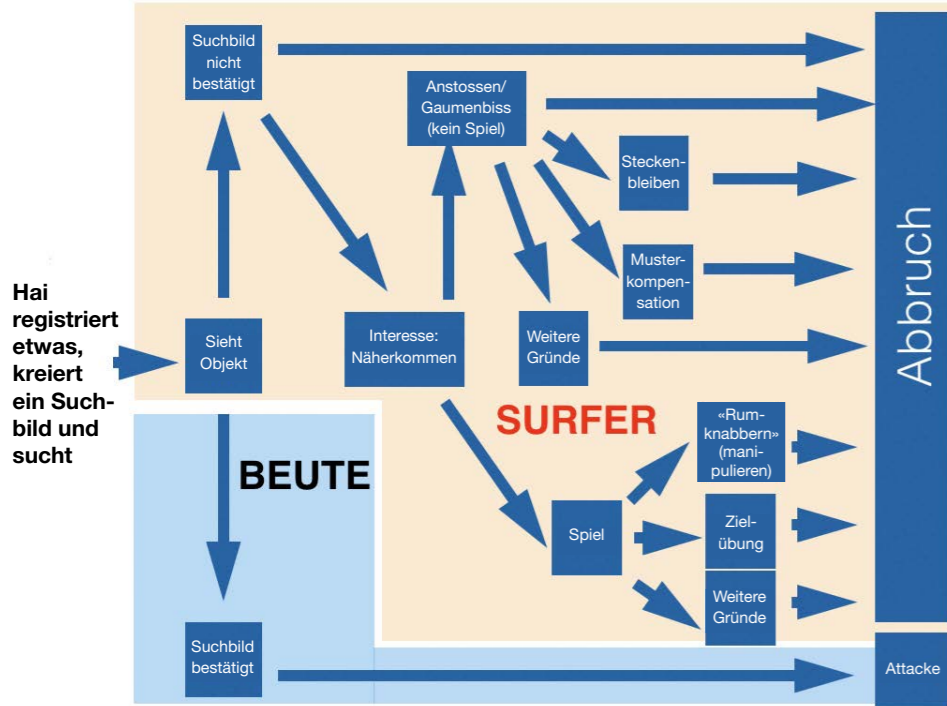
Hai registriert etwas, kreiert ein Suchbild und sucht

Suchbild nicht bestätigt

Anstossen/ Gaumenbiss (kein Spiel)

Stecken-bleiben

Muster-kompen-sation

Sieht Objekt

Interesse: Näherkommen

Weitere Gründe

Abbruch

SURFER

BEUTE

«Rum-knabbern» (mani-pulieren)

Spiel

Ziel-übung

Weitere Gründe

Suchbild bestätigt

Attacke